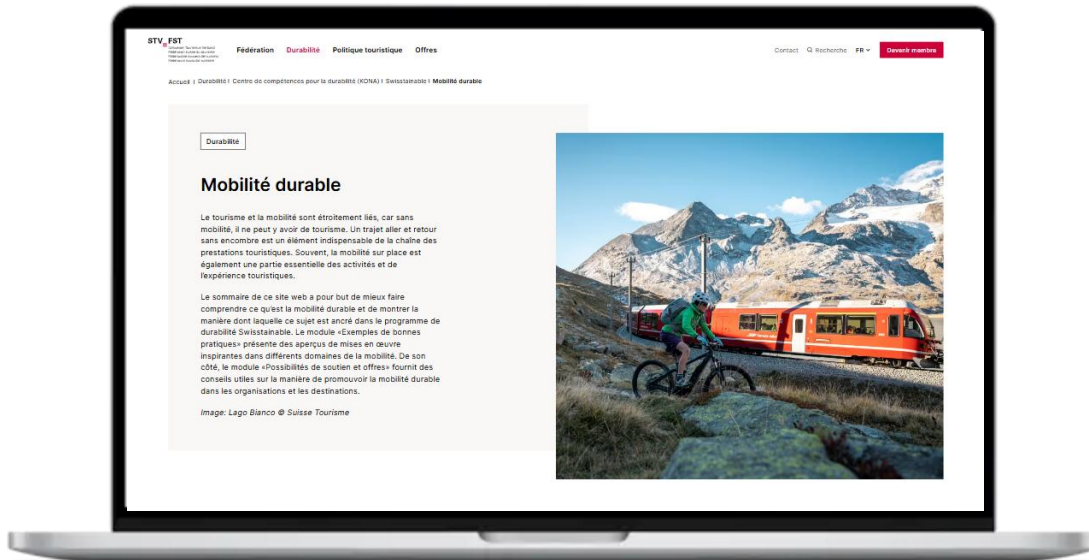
STV FST
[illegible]

Fédération Durabilité Politique touristique Offres

Contact Recherche FR Devenir membre

Accueil | Durabilité | Centre de compétences pour la durabilité (KONA) | Swisstainable | Mobilité durable

Durabilité

Mobilité durable

Le tourisme et la mobilité sont étroitement liés, car sans mobilité, il ne peut y avoir de tourisme. Un trajet aller et retour sans encombre est un élément indispensable de la chaîne des prestations touristiques. Souvent, la mobilité sur place est également une partie essentielle des activités et de l'expérience touristiques.

Le sommaire de ce site web a pour but de mieux faire comprendre ce qu'est la mobilité durable et de montrer la manière dont laquelle ce sujet est ancré dans le programme de durabilité Swisstainable. Le module «Exemples de bonnes pratiques» présente des aperçus de mises en œuvre inspirantes dans différents domaines de la mobilité. De son côté, le module «Possibilités de soutien et offres» fournit des conseils utiles sur la manière de promouvoir la mobilité durable dans les organisations et les destinations.

Image: Lago Bianco © Suisse Tourisme